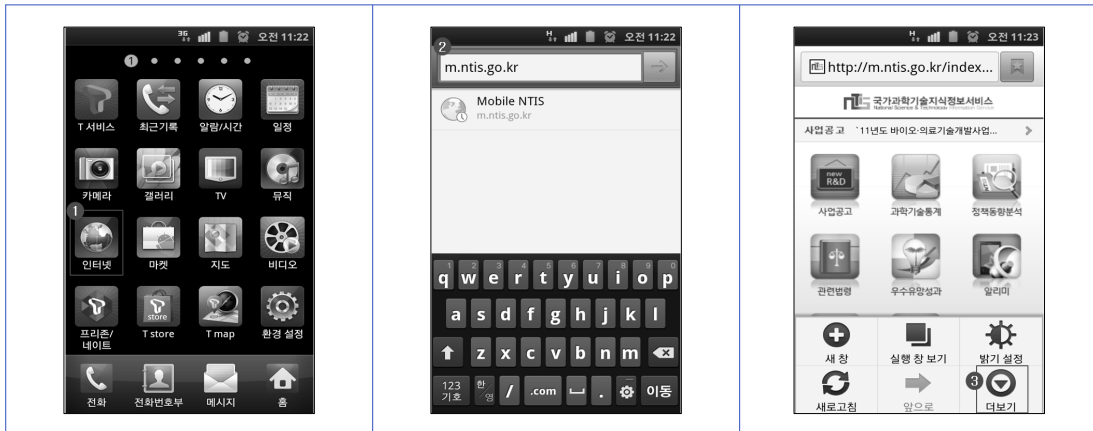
3G 오전 11:22

1

T 서비스 최근기록 알람/시간 일정

카메라 갤러리 TV 뮤직

1

인터넷 마켓 지도 비디오

프리존/네이트 T store T map 환경 설정

전화 전화번호부 메시지 홈

H 오전 11:22

2

m.ntis.go.kr

Mobile NTIS
m.ntis.go.kr

q w e r t y u i o p
a s d f g h j k l
z x c v b n m
123 기호 한 영 / .com . 이동

H 오전 11:23

http://m.ntis.go.kr/index...

국가과학기술지식정보서비스
National Science & Technology Information Service

사업공고 `11년도 바이오·의료기술개발사업...

new R&D
사업공고 과학기술통계 정책동향분석

관련법령 우수유망성과 알리미

새 창 실행 창 보기 밝기 설정

새로고침 앞으로 3 더보기